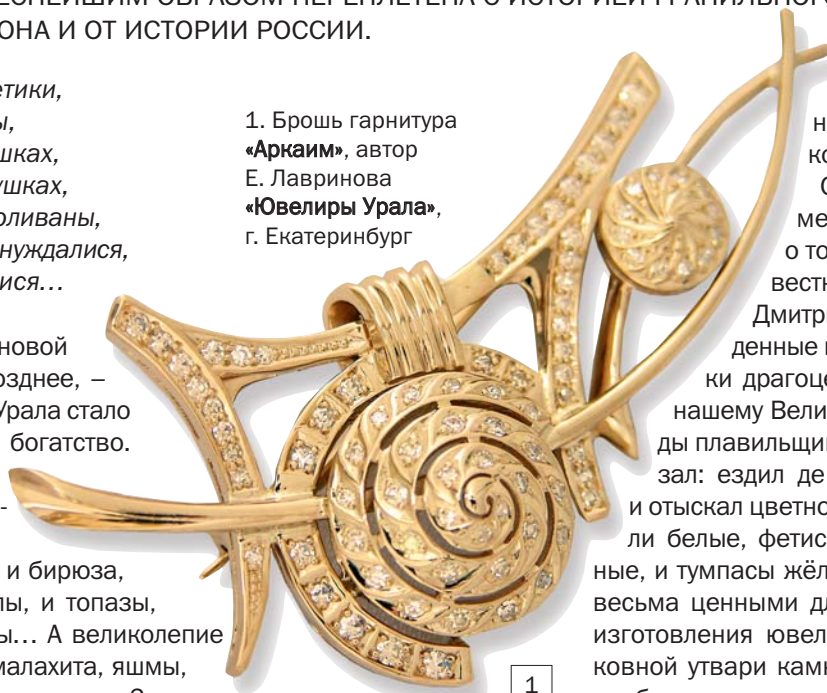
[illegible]ЕСНЕЙШИМ ОБРАЗОМ ПЕРЕПЛЕТЕНА С ИСТОРИЕЙ ГРАНИЛЬНОГО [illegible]ОНА И ОТ ИСТОРИИ РОССИИ.

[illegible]етики,
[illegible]ы,
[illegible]шках,
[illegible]ушках,
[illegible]оливаны,
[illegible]нуждалися,
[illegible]ися…

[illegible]новой
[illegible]озднее, –
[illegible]Урала стало
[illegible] богатство.

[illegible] и бирюза,
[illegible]ы, и топазы,
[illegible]ы… А великолепие
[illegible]малахита, яшмы,

1. Брошь гарнитура «Аркаим», автор Е. Лавринова «Ювелиры Урала», г. Екатеринбург

1

н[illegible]
ко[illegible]
С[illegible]
ме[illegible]
о то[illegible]
вестн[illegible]
Дмитр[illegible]
денные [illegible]
ки драгоце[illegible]
нашему Вели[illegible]
ды плавильщи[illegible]
зал: ездил де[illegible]
и отыскал цветно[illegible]
ли белые, фетис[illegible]
ные, и тумпасы жёл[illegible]
весьма ценными д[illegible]
изготовления ювел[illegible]
ковной утвари камк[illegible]